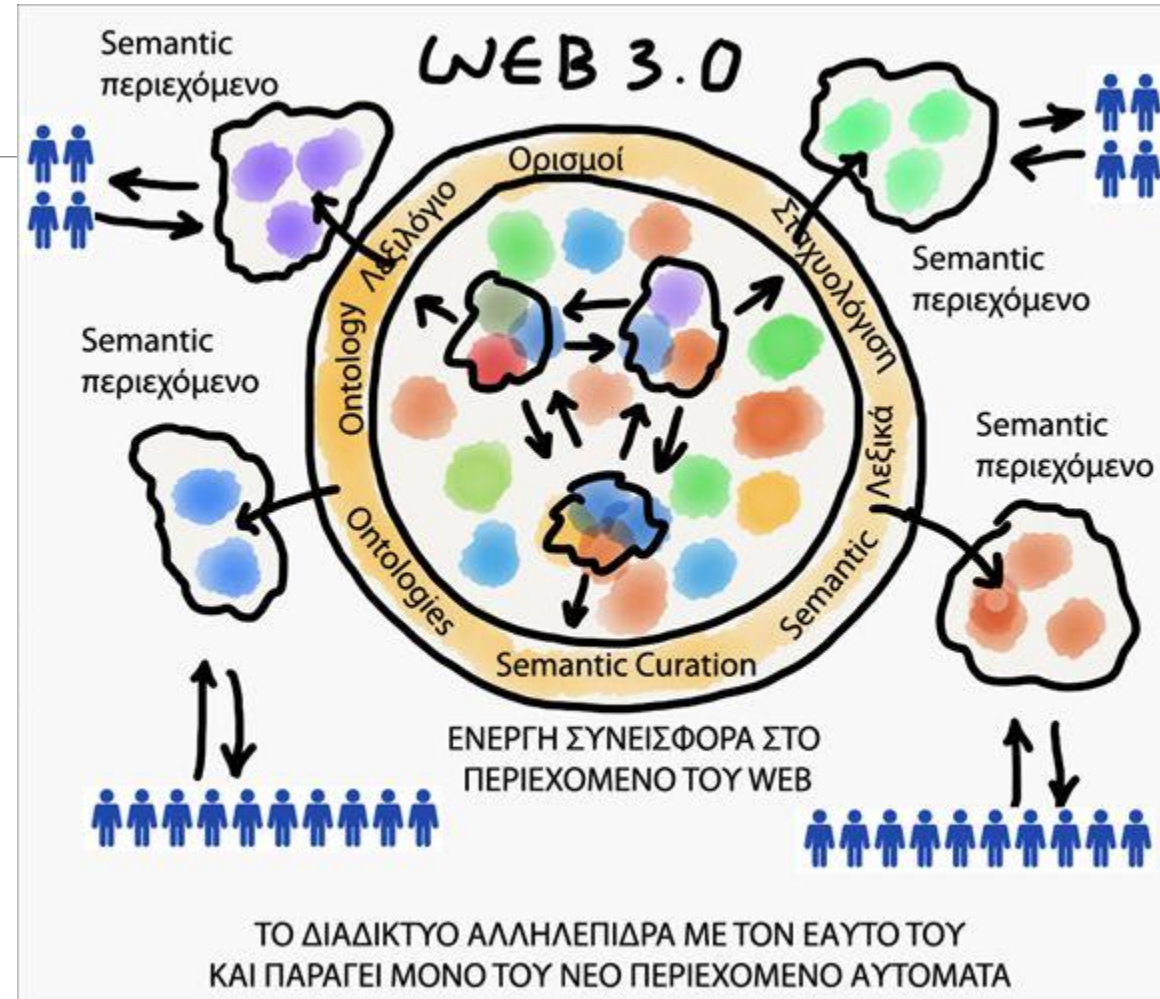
WEB 3.0

Semantic περιεχόμενο

Semantic περιεχόμενο

Ορισμοί

Λεξιλόγιο

Στοχυολόγιση

Ontology

Semantic περιεχόμενο

Semantic περιεχόμενο

Λεξικά

Ontologies

Semantic

Semantic Curation

ΕΝΕΡΓΗ ΣΥΝΕΙΣΦΟΡΑ ΣΤΟ ΠΕΡΙΕΧΟΜΕΝΟ ΤΟΥ WEB

ΤΟ ΔΙΑΔΙΚΤΥΟ ΑΛΛΗΛΕΠΙΔΡΑ ΜΕ ΤΟΝ ΕΑΥΤΟ ΤΟΥ ΚΑΙ ΠΑΡΑΓΕΙ ΜΟΝΟ ΤΟΥ ΝΕΟ ΠΕΡΙΕΧΟΜΕΝΟ ΑΥΤΟΜΑΤΑ